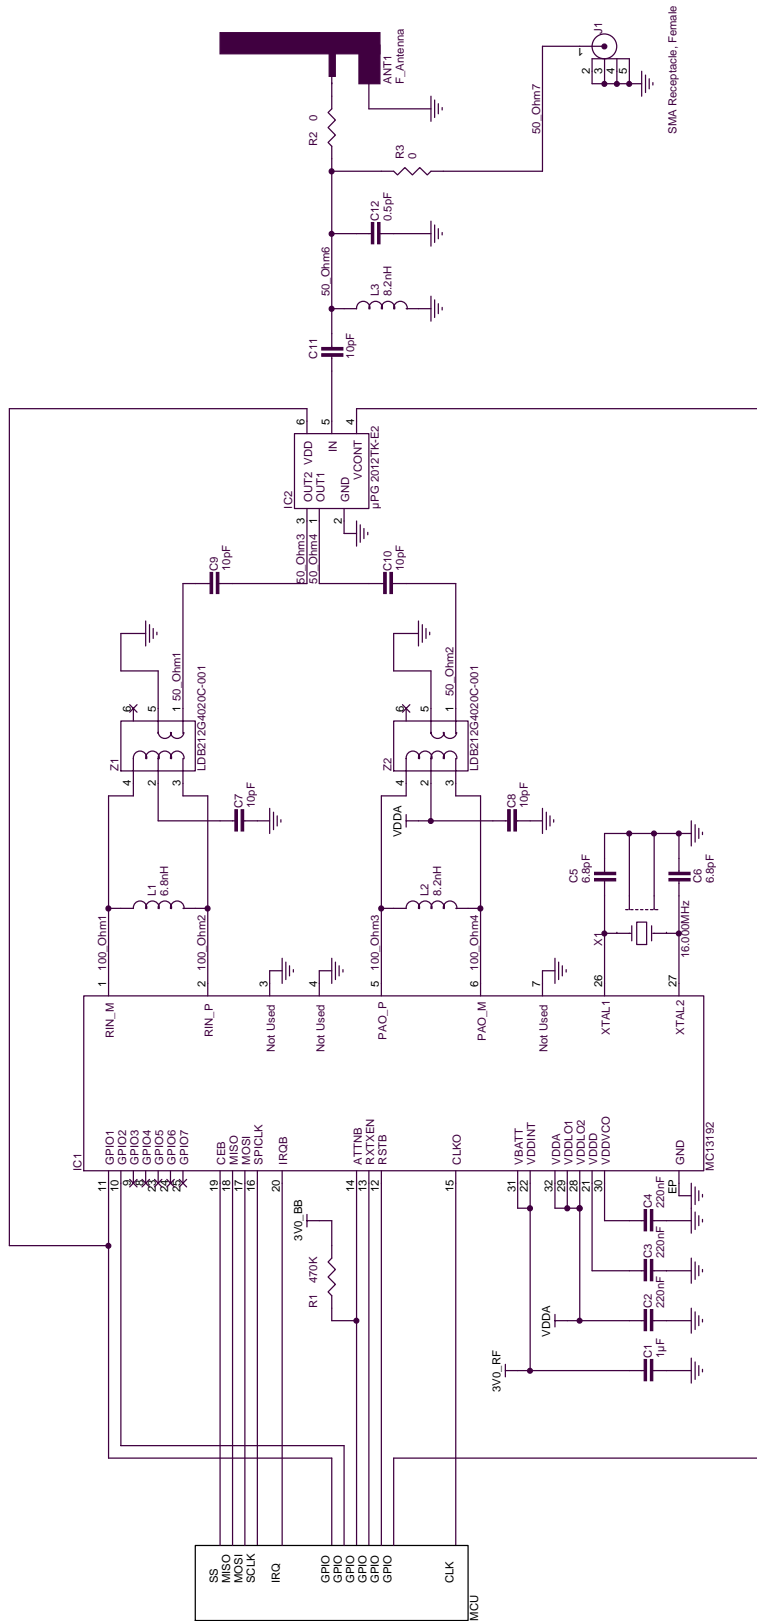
U1
SMA Receptacle, Female
1
2 3 4 5
50_Ohm7
ANT1
F_Antenna
R2 0
R3 0
C12 0.5pF
50_Ohm6
L3 8.2nH
C11 10pF
6 5 4
VDD IN
IC2
OUT2 OUT1
GND
VCONT
µPG 2012TK-E2
3 1 2
50_Ohm3
50_Ohm4
C9 10pF
C10 10pF
6 5 1 50_Ohm1
LDB212G4020C-001
Z1
4 2 3
C7 10pF
6 5 1 50_Ohm2
LDB212G4020C-001
Z2
4 2 3
VDDA
C8 10pF
C5 6.8pF
C6 6.8pF
X1
16.000MHz
L1 6.8nH
L2 8.2nH
1 100_Ohm1
2 100_Ohm2
3
4
5 100_Ohm3
6 100_Ohm4
7
26
27
RIN_M
RIN_P
Not Used
Not Used
PAO_P
PAO_M
Not Used
XTAL1
XTAL2
IC1
GPIO1 GPIO2 GPIO3 GPIO4 GPIO5 GPIO6 GPIO7
CEB MISO MOSI SPICLK
IRQB
ATTNB RXTXEN RSTB
CLKO
VBATT VDDINT
VDDA VDDLO1 VDDLO2 VDDD VDDVCO
GND
MC13192
11 10 9 8 23 24 25
19 18 17 16
20
14 13 12
15
31 22
32 29 28 21 30
EP
3V0_BB
R1 470K
VDDA
3V0_RF
C4 220nF
C3 220nF
C2 220nF
C1 1µF
SS MISO MOSI SCLK
IRQ
GPIO GPIO GPIO GPIO GPIO
CLK
MCU